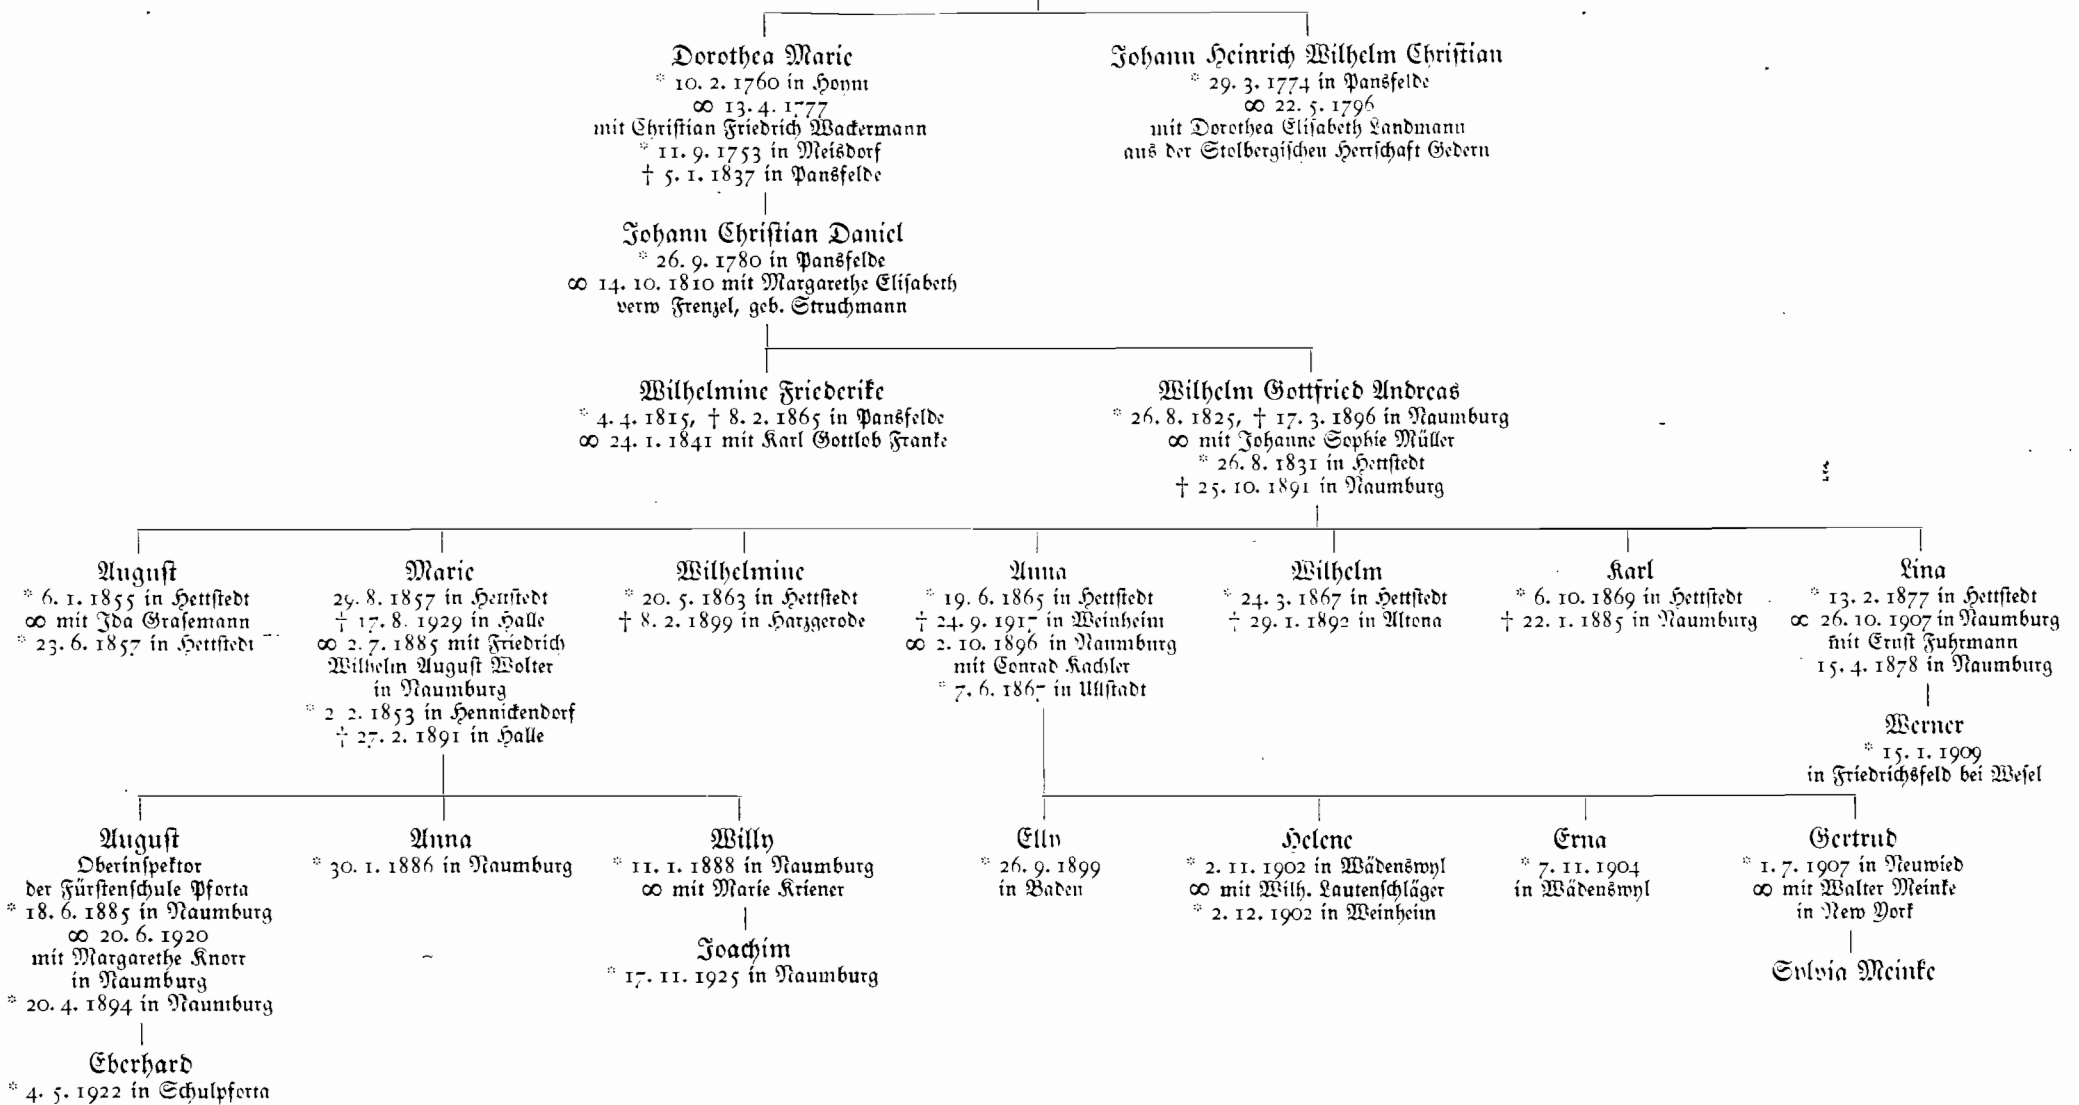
Dorothea Marie
* 10. 2. 1760 in Hoym
∞ 13. 4. 1777
mit Christian Friedrich Wackermann
* 11. 9. 1753 in Meisdorf
† 5. 1. 1837 in Pansfelde

Johann Heinrich Wilhelm Christian
* 29. 3. 1774 in Pansfelde
∞ 22. 5. 1796
mit Dorothea Elisabeth Landmann
aus der Stolbergischen Herrschaft Gedern

Johann Christian Daniel
* 26. 9. 1780 in Pansfelde
∞ 14. 10. 1810 mit Margarethe Elisabeth
verw Frenzel, geb. Struchmann

Wilhelmine Friederike
* 4. 4. 1815, † 8. 2. 1865 in Pansfelde
∞ 24. 1. 1841 mit Karl Gottlob Franke

Wilhelm Gottfried Andreas
* 26. 8. 1825, † 17. 3. 1896 in Naumburg
∞ mit Johanne Sophie Müller
* 26. 8. 1831 in Hettstedt
† 25. 10. 1891 in Naumburg

August
* 6. 1. 1855 in Hettstedt
∞ mit Ida Grafemann
* 23. 6. 1857 in Hettstedt

Marie
29. 8. 1857 in Hettstedt
† 17. 8. 1929 in Halle
∞ 2. 7. 1885 mit Friedrich
Wilhelm August Wolter
in Naumburg
* 2. 2. 1853 in Hennickendorf
† 27. 2. 1891 in Halle

Wilhelmine
* 20. 5. 1863 in Hettstedt
† 8. 2. 1899 in Harzgerode

Anna
* 19. 6. 1865 in Hettstedt
† 24. 9. 1917 in Weinheim
∞ 2. 10. 1896 in Naumburg
mit Conrad Kachler
* 7. 6. 1867 in Ullstadt

Wilhelm
* 24. 3. 1867 in Hettstedt
† 29. 1. 1892 in Altona

Karl
* 6. 10. 1869 in Hettstedt
† 22. 1. 1885 in Naumburg

Lina
* 13. 2. 1877 in Hettstedt
∞ 26. 10. 1907 in Naumburg
mit Ernst Fuhrmann
15. 4. 1878 in Naumburg

Werner
* 15. 1. 1909
in Friedrichsfeld bei Wesel

August
Oberinspektor
der Fürstenschule Pforta
* 18. 6. 1885 in Naumburg
∞ 20. 6. 1920
mit Margarethe Knorr
in Naumburg
* 20. 4. 1894 in Naumburg

Eberhard
* 4. 5. 1922 in Schulpforta

Anna
* 30. 1. 1886 in Naumburg

Willy
* 11. 1. 1888 in Naumburg
∞ mit Marie Kriener

Joachim
* 17. 11. 1925 in Naumburg

Elly
* 26. 9. 1899
in Baden

Helene
* 2. 11. 1902 in Wädenswyl
∞ mit Wilh. Lautenschläger
* 2. 12. 1902 in Weinheim

Erna
* 7. 11. 1904
in Wädenswyl

Gertrud
* 1. 7. 1907 in Neuwied
∞ mit Walter Meinke
in New York

Sylvia Meinke